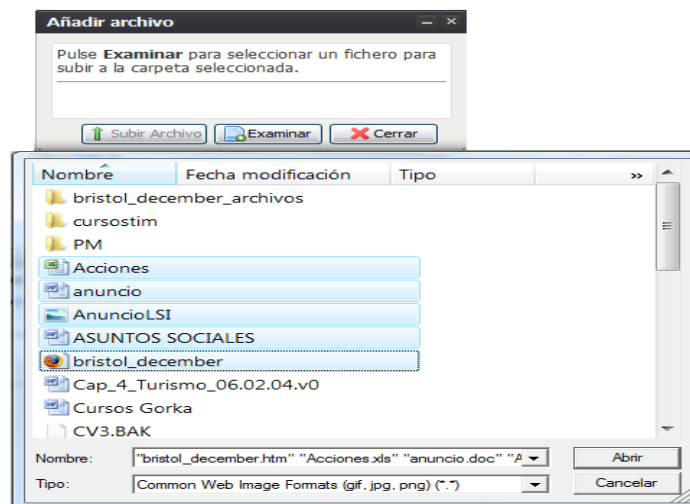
Añadir archivo

Pulse **Examinar** para seleccionar un fichero para subir a la carpeta seleccionada.

Subir Archivo
Examinar
Cerrar

| Nombre | Fecha modificación | Tipo | » |
|---|---|---|---|

bristol_december_archivos
cursostim
PM
Acciones
anuncio
AnuncioLSI
ASUNTOS SOCIALES
bristol_december
Cap_4_Turismo_06.02.04.v0
Cursos Gorka
CV3.BAK

Nombre: "bristol_december.htm" "Acciones.xls" "anuncio.doc" "A
Abrir
Tipo: Common Web Image Formats (gif, jpg, png) (*.*)
Cancelar